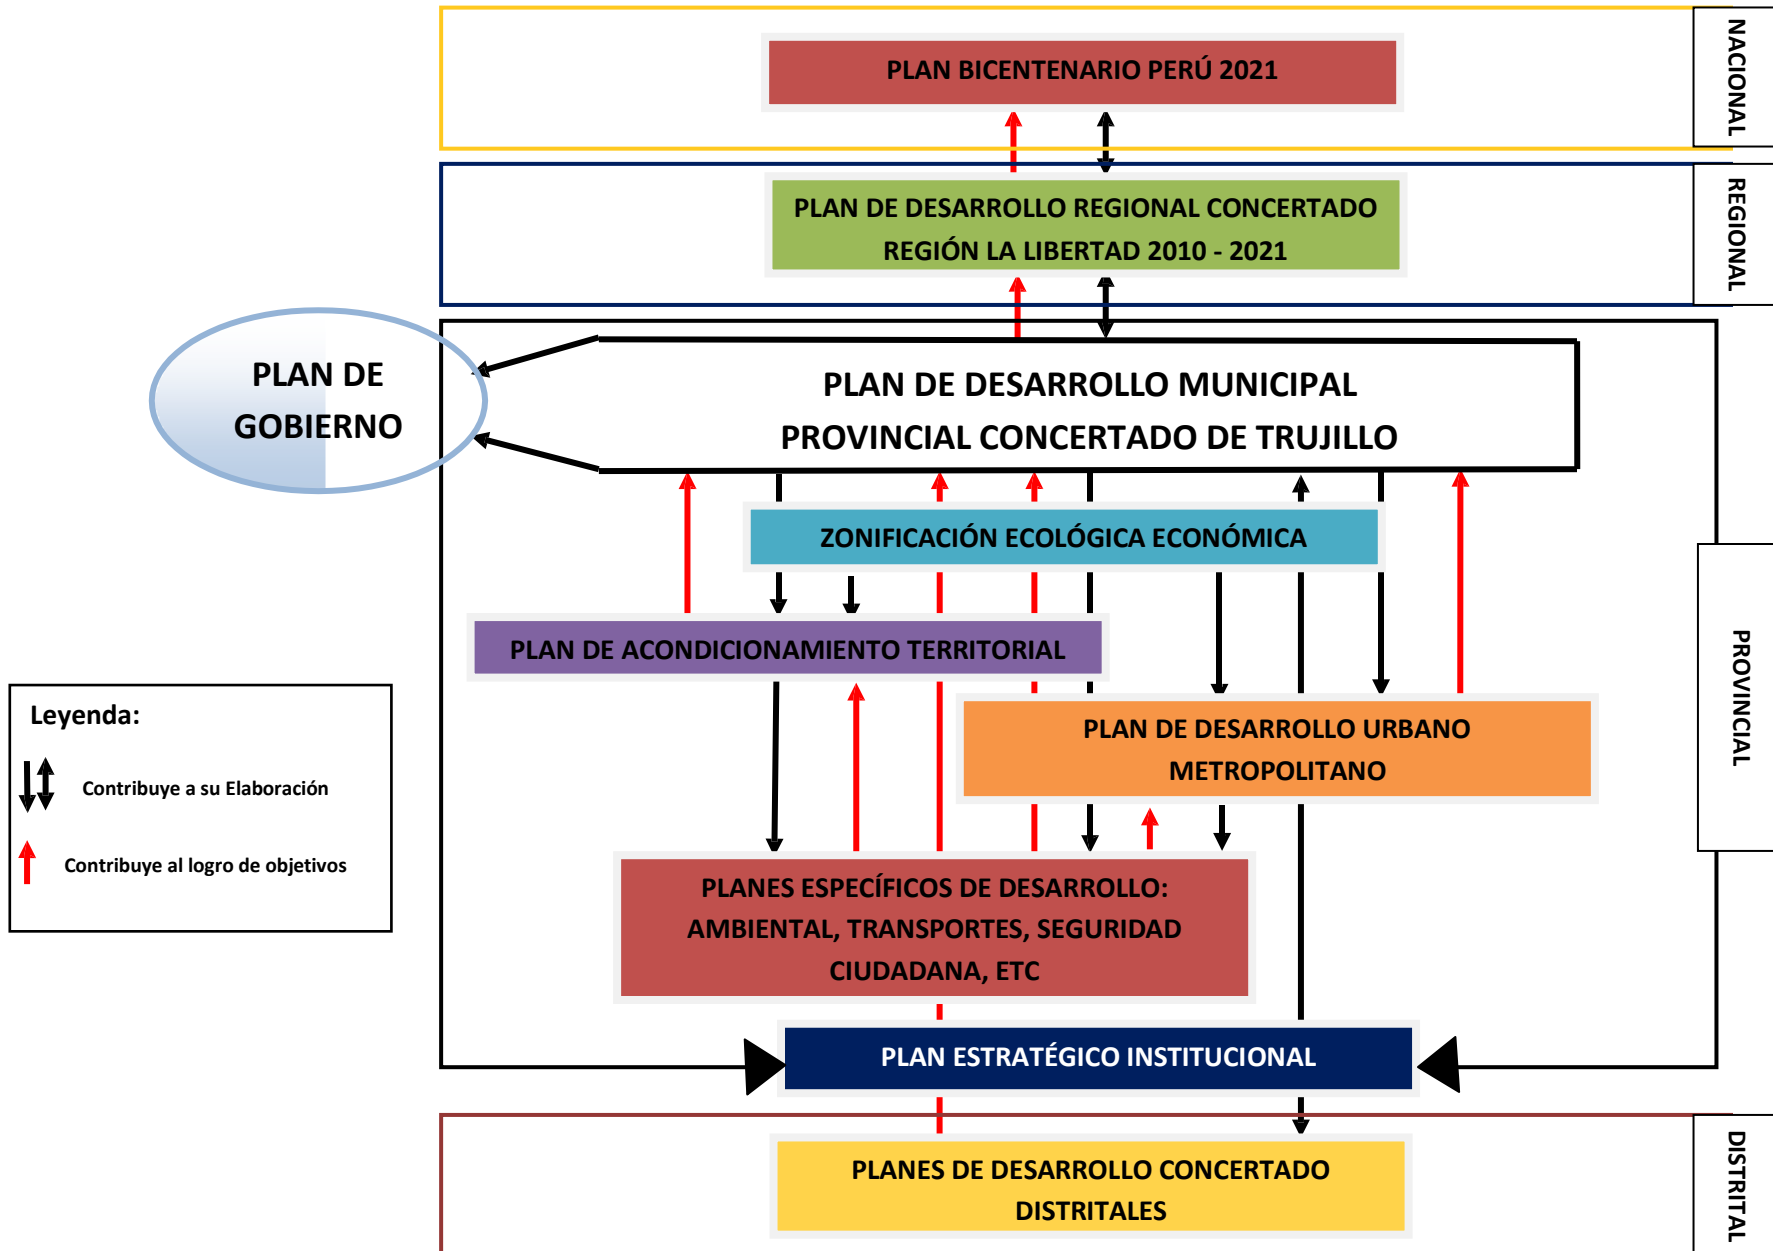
PLAN BICENTENARIO PERÚ 2021

NACIONAL

PLAN DE DESARROLLO REGIONAL CONCERTADO REGIÓN LA LIBERTAD 2010 - 2021

REGIONAL

PLAN DE GOBIERNO

PLAN DE DESARROLLO MUNICIPAL PROVINCIAL CONCERTADO DE TRUJILLO

ZONIFICACIÓN ECOLÓGICA ECONÓMICA

PLAN DE ACONDICIONAMIENTO TERRITORIAL

PROVINCIAL

Leyenda:

Contribuye a su Elaboración

Contribuye al logro de objetivos

PLAN DE DESARROLLO URBANO METROPOLITANO

PLANES ESPECÍFICOS DE DESARROLLO: AMBIENTAL, TRANSPORTES, SEGURIDAD CIUDADANA, ETC

PLAN ESTRATÉGICO INSTITUCIONAL

PLANES DE DESARROLLO CONCERTADO DISTRITALES

DISTRITAL